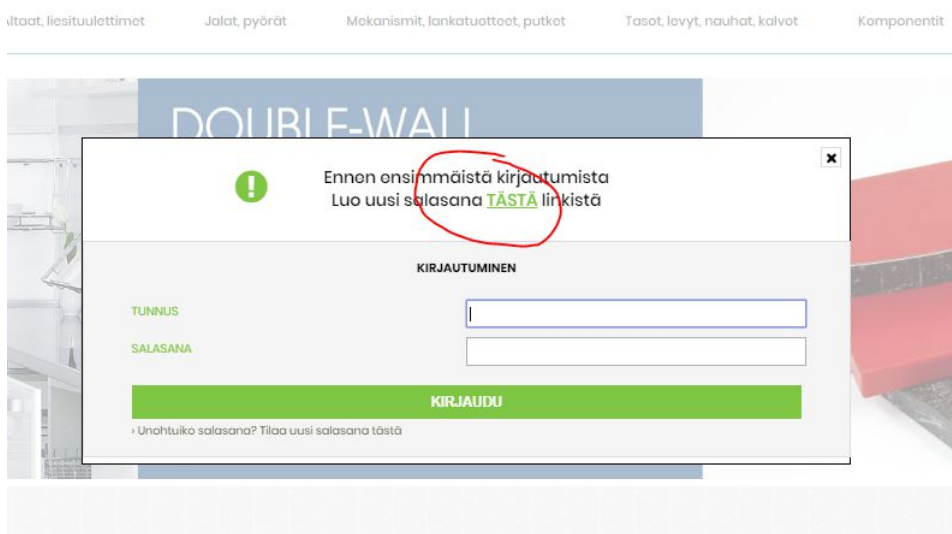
altaat, liesituulettimet Jalat, pyörät Mekanismit, lankatuotteet, putket Tasot, levyt, nauhat, kalvot Komponentit

DOUBLE-WALL

×

Ennen ensimmäistä kirjautumista
Luo uusi salasana TÄSTÄ linkistä

KIRJAUTUMINEN

TUNNUS

SALASANA

KIRJAUDU

› Unohtuiko salasana? Tilaa uusi salasana tästä